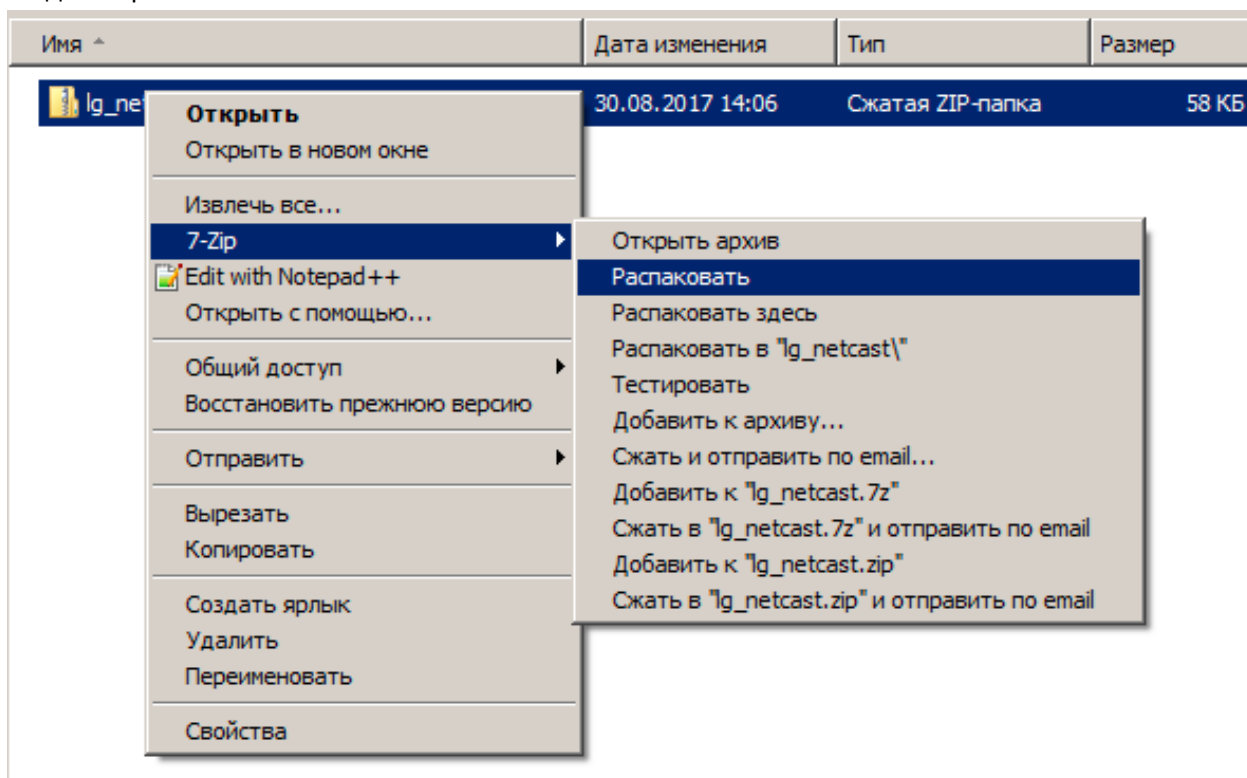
| Имя | Дата изменения | Тип | Размер |
|---|---|---|---|
| lg_ne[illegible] | 30.08.2017 14:06 | Сжатая ZIP-папка | 58 КБ |

Открыть
Открыть в новом окне
Извлечь все...
7-Zip
Edit with Notepad++
Открыть с помощью...
Общий доступ
Восстановить прежнюю версию
Отправить
Вырезать
Копировать
Создать ярлык
Удалить
Переименовать
Свойства

Открыть архив
Распаковать
Распаковать здесь
Распаковать в "lg_netcast\"
Тестировать
Добавить к архиву...
Сжать и отправить по email...
Добавить к "lg_netcast.7z"
Сжать в "lg_netcast.7z" и отправить по email
Добавить к "lg_netcast.zip"
Сжать в "lg_netcast.zip" и отправить по email